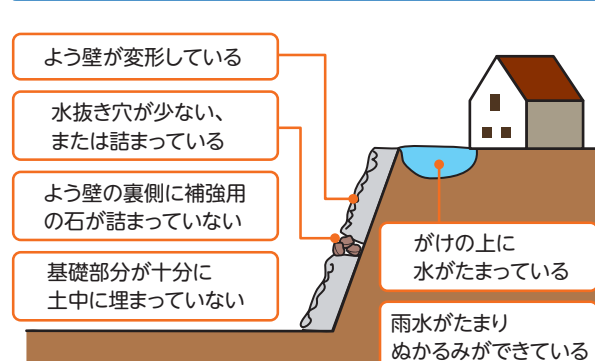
よう壁が変形している

水抜き穴が少ない、
または詰まっている

よう壁の裏側に補強用
の石が詰まっていない

基礎部分が十分に
土中に埋まっていない

がけの上に
水がたまっている

雨水がたまり
ぬかるみができている